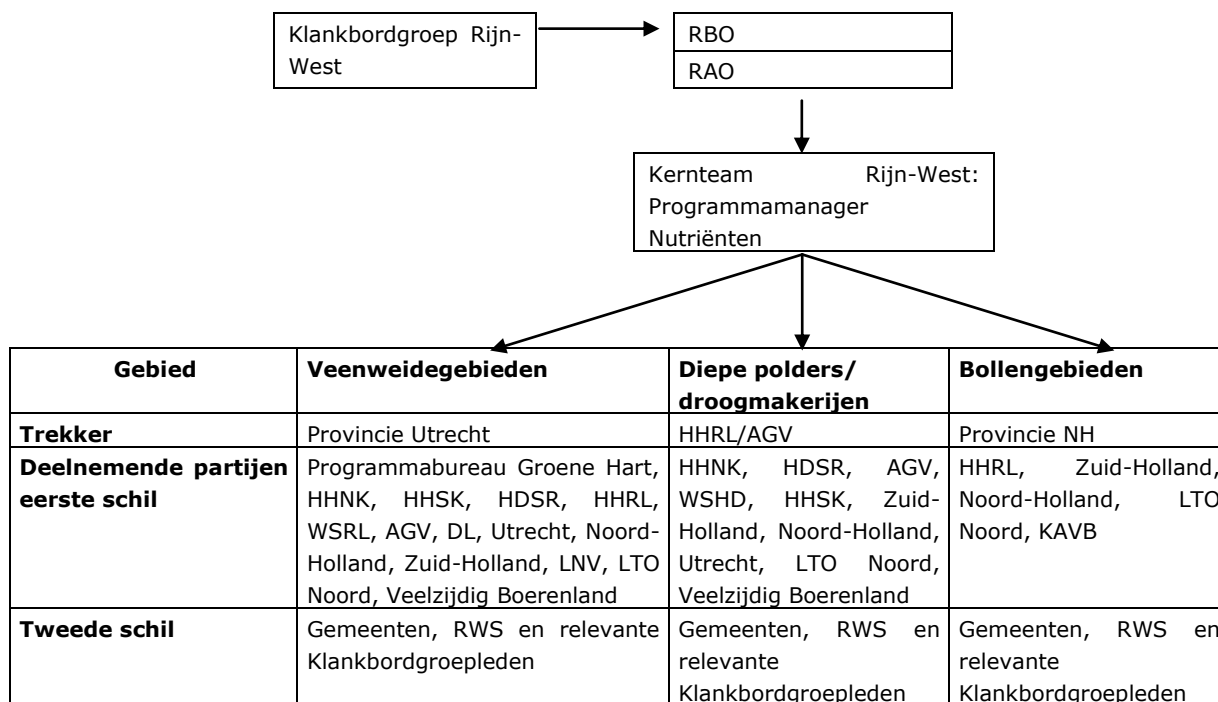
Klankbordgroep Rijn-West

RBO
RAO

Kernteam Rijn-West: Programmamanager Nutriënten

| Gebied | Veenweidegebieden | Diepe polders/ droogmakerijen | Bollengebieden |
|---|---|---|---|
| Trekker | Provincie Utrecht | HHRL/AGV | Provincie NH |
| Deelnemende partijen eerste schil | Programmabureau Groene Hart, HHNK, HHSK, HDSR, HHRL, WSRL, AGV, DL, Utrecht, Noord-Holland, Zuid-Holland, LNV, LTO Noord, Veelzijdig Boerenland | HHNK, HDSR, AGV, WSHD, HHSK, Zuid-Holland, Noord-Holland, Utrecht, LTO Noord, Veelzijdig Boerenland | HHRL, Zuid-Holland, Noord-Holland, LTO Noord, KAVB |
| Tweede schil | Gemeenten, RWS en relevante Klankbordgroepleden | Gemeenten, RWS en relevante Klankbordgroepleden | Gemeenten, RWS en relevante Klankbordgroepleden |